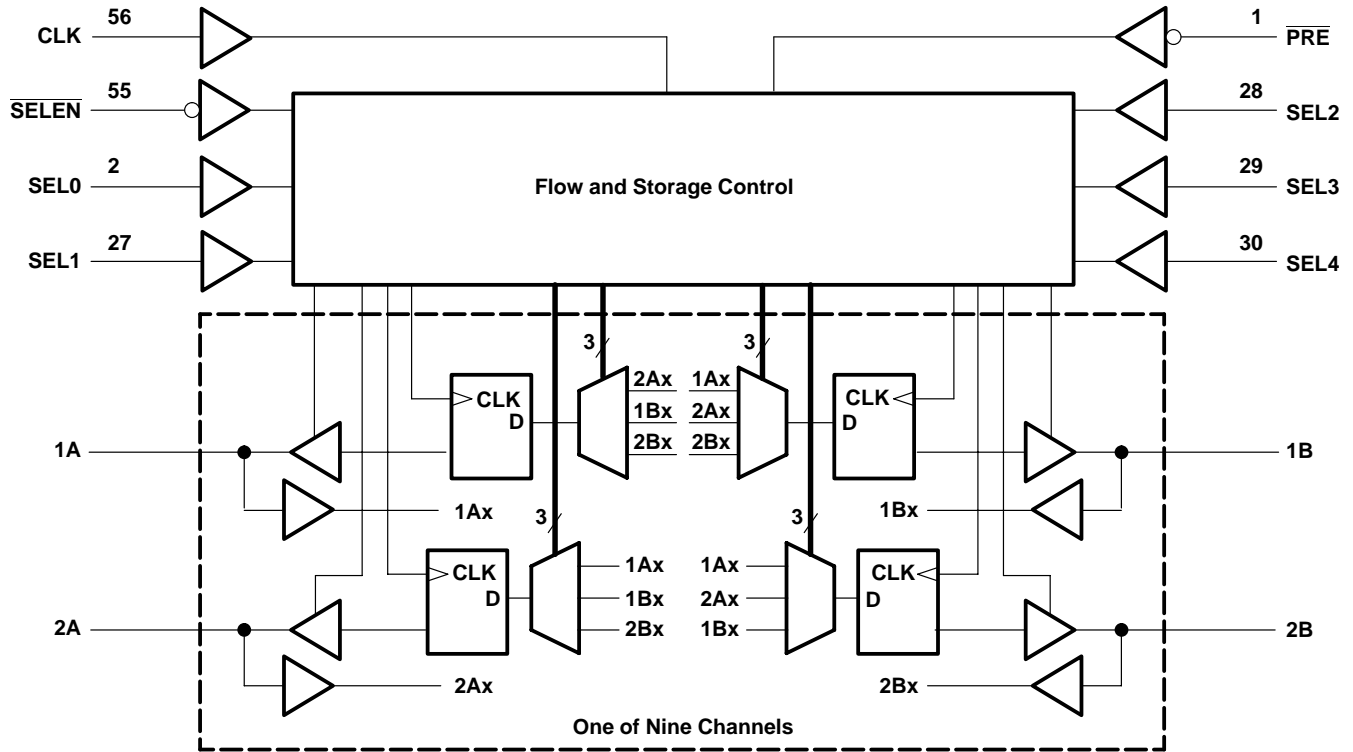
CLK 56
$\overline{SELEN}$ 55
SEL0 2
SEL1 27

1 $\overline{PRE}$
28 SEL2
29 SEL3
30 SEL4

Flow and Storage Control

3
3
2Ax
1Bx
2Bx
1Ax
2Ax
2Bx
CLK
D
CLK
D

1A
1Ax
1B
1Bx

3
3
CLK
D
1Ax
1Bx
2Bx
1Ax
2Ax
1Bx
CLK
D

2A
2Ax
2B
2Bx

One of Nine Channels